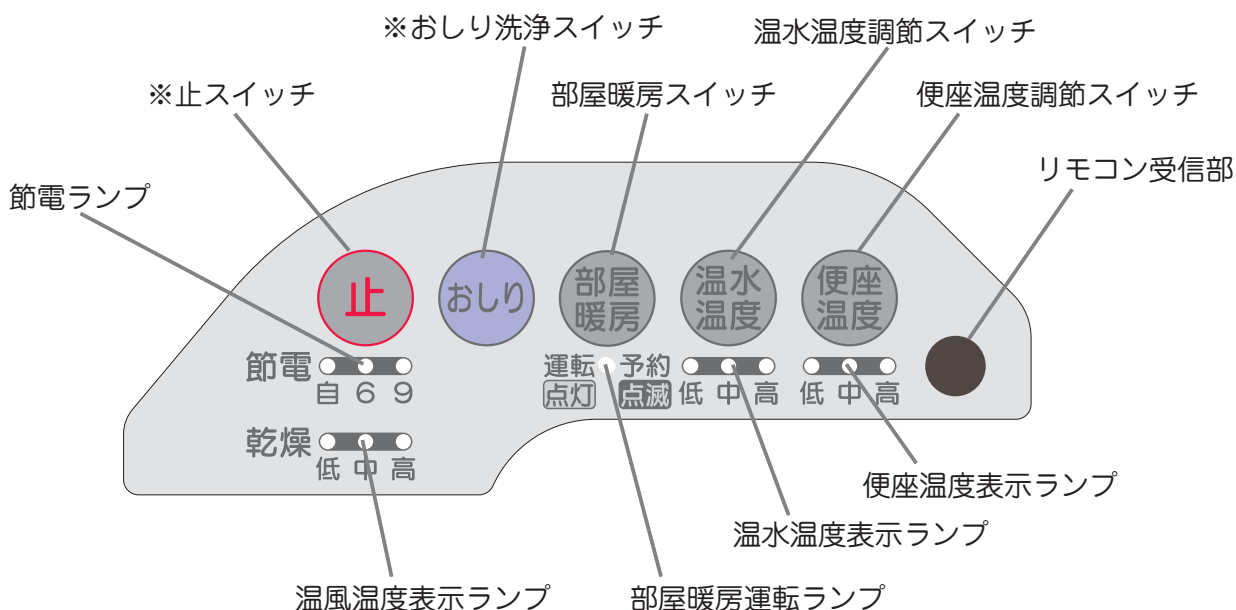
※おしり洗浄スイッチ

温水温度調節スイッチ

※止スイッチ

部屋暖房スイッチ

便座温度調節スイッチ

節電ランプ

リモコン受信部

止

おしり

部屋暖房

温水温度

便座温度

節電

自 6 9

運転 予約

点灯 点滅

低 中 高

低 中 高

乾燥

低 中 高

便座温度表示ランプ

温水温度表示ランプ

温風温度表示ランプ

部屋暖房運転ランプ